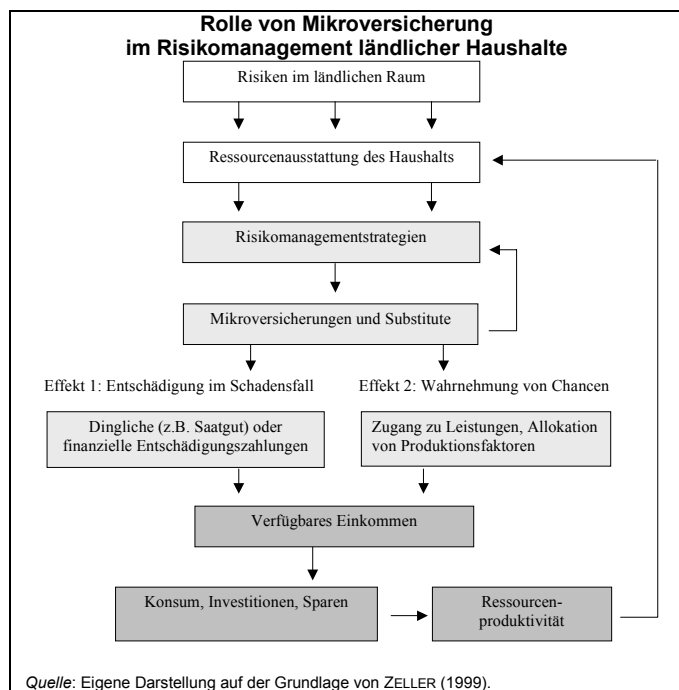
Rolle von Mikroversicherung im Risikomanagement ländlicher Haushalte

Risiken im ländlichen Raum

Ressourcenausstattung des Haushalts

Risikomanagementstrategien

Mikroversicherungen und Substitute

Effekt 1: Entschädigung im Schadensfall

Effekt 2: Wahrnehmung von Chancen

Dingliche (z.B. Saatgut) oder finanzielle Entschädigungszahlungen

Zugang zu Leistungen, Allokation von Produktionsfaktoren

Verfügbares Einkommen

Konsum, Investitionen, Sparen

Ressourcenproduktivität

Quelle: Eigene Darstellung auf der Grundlage von ZELLER (1999).